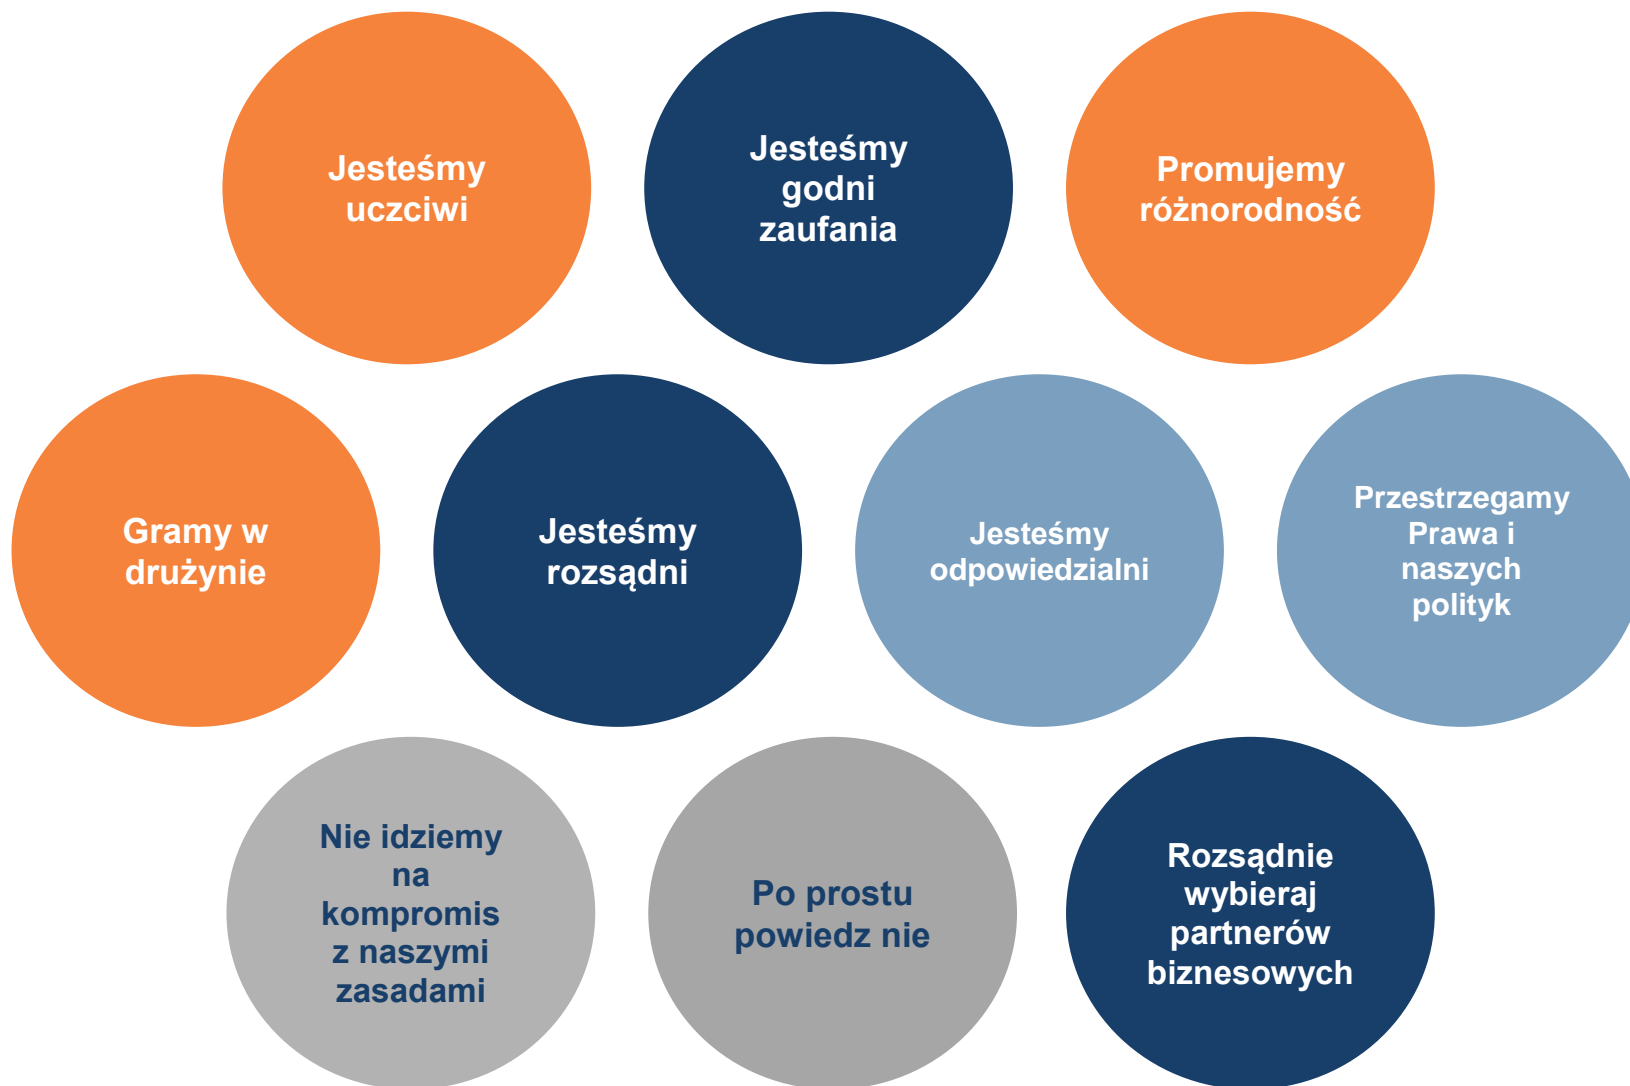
Jesteśmy uczciwi

Jesteśmy godni zaufania

Promujemy różnorodność

Gramy w drużynie

Jesteśmy rozsądni

Jesteśmy odpowiedzialni

Przestrzegamy Prawa i naszych polityk

Nie idziemy na kompromis z naszymi zasadami

Po prostu powiedz nie

Rozsądnie wybieraj partnerów biznesowych